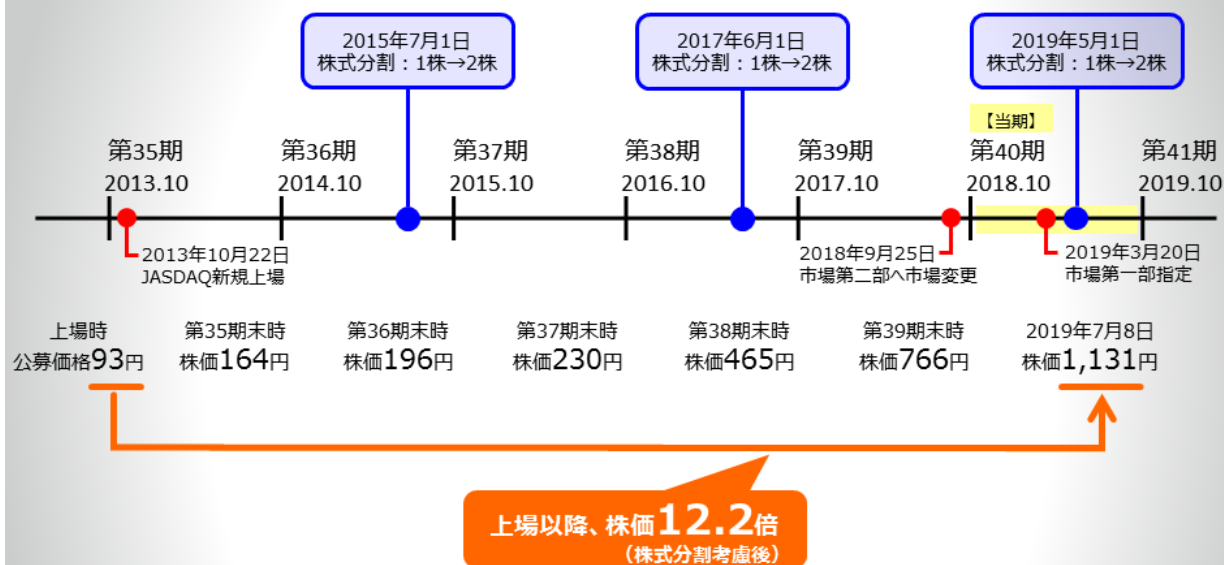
2015年7月1日
株式分割：1株→2株

2017年6月1日
株式分割：1株→2株

2019年5月1日
株式分割：1株→2株

【当期】

第35期
2013.10

第36期
2014.10

第37期
2015.10

第38期
2016.10

第39期
2017.10

第40期
2018.10

第41期
2019.10

2013年10月22日
JASDAQ新規上場

2018年9月25日
市場第二部へ市場変更

2019年3月20日
市場第一部指定

上場時
公募価格93円

第35期末時
株価164円

第36期末時
株価196円

第37期末時
株価230円

第38期末時
株価465円

第39期末時
株価766円

2019年7月8日
株価1,131円

上場以降、株価12.2倍
（株式分割考慮後）